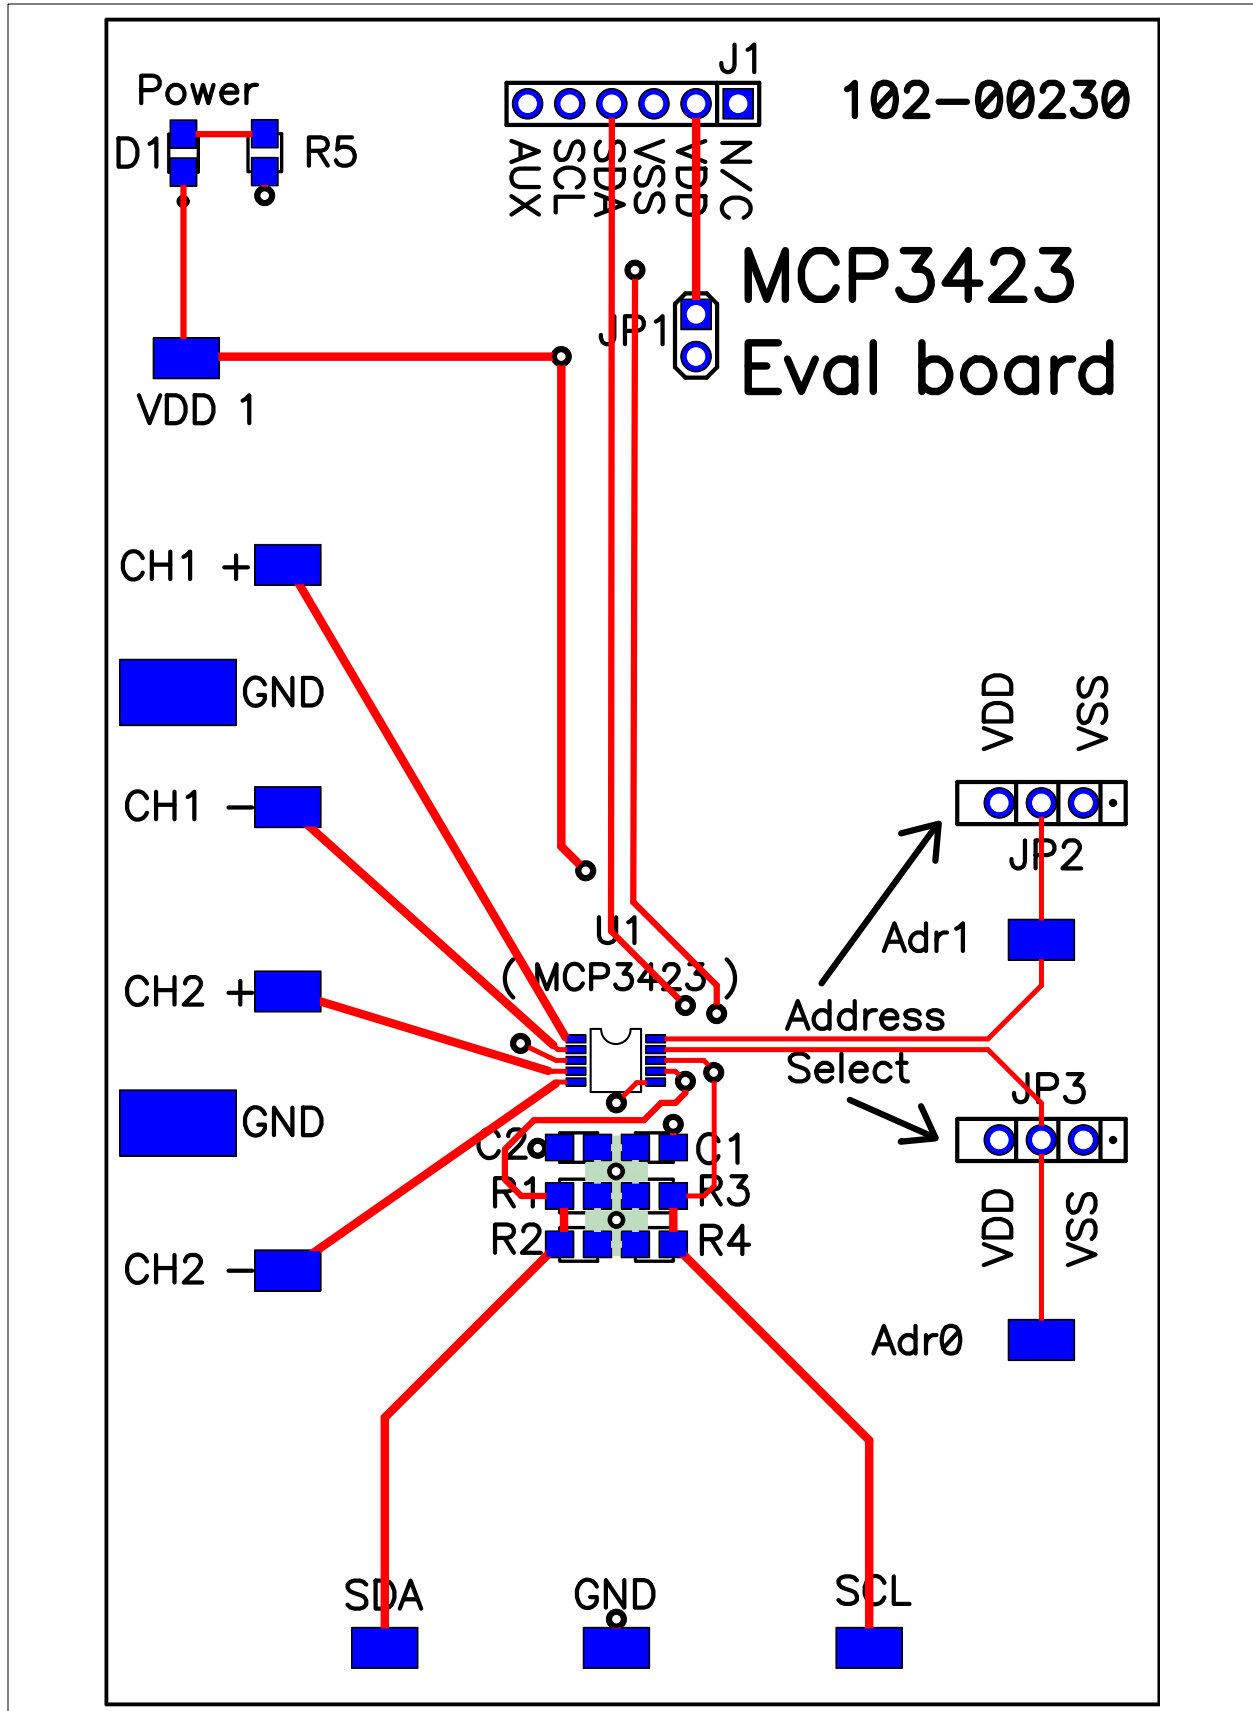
Power
D1
R5
J1
AUX SCL SDA VSS VDD N/C
102-00230
MCP3423
Eval board
JP1
VDD 1
CH1 +
GND
CH1 –
CH2 +
GND
CH2 –
U1
(MCP3423)
VDD
VSS
JP2
Adr1
Address
Select
JP3
VDD
VSS
Adr0
C2
C1
R1
R3
R2
R4
SDA
GND
SCL